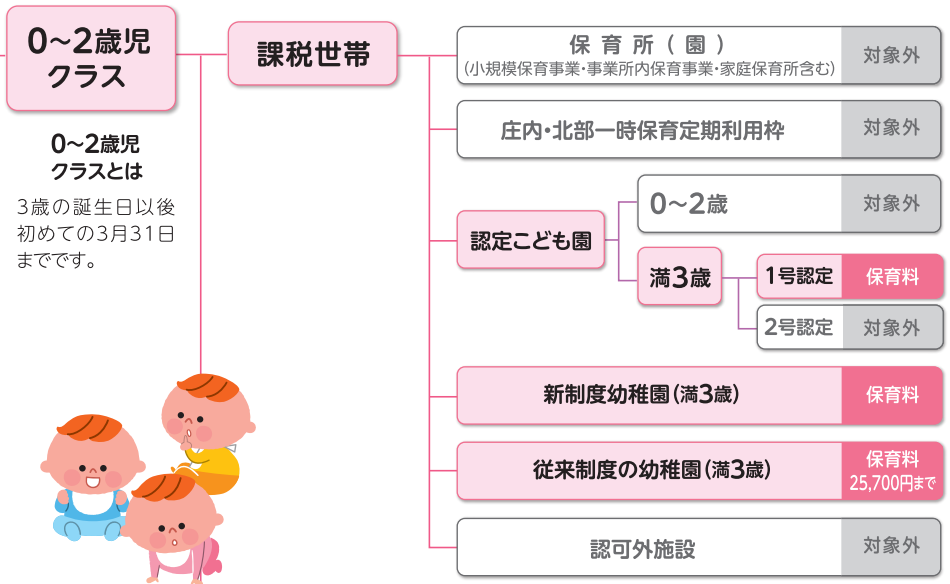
0~2歳児クラス

0~2歳児クラスとは

3歳の誕生日以後初めての3月31日までです。

課税世帯

保育所（園）
(小規模保育事業・事業所内保育事業・家庭保育所含む)
対象外

庄内・北部一時保育定期利用枠
対象外

認定こども園

0~2歳
対象外

満3歳

1号認定
保育料

2号認定
対象外

新制度幼稚園(満3歳)
保育料

従来制度の幼稚園(満3歳)
保育料
25,700円まで

認可外施設
対象外